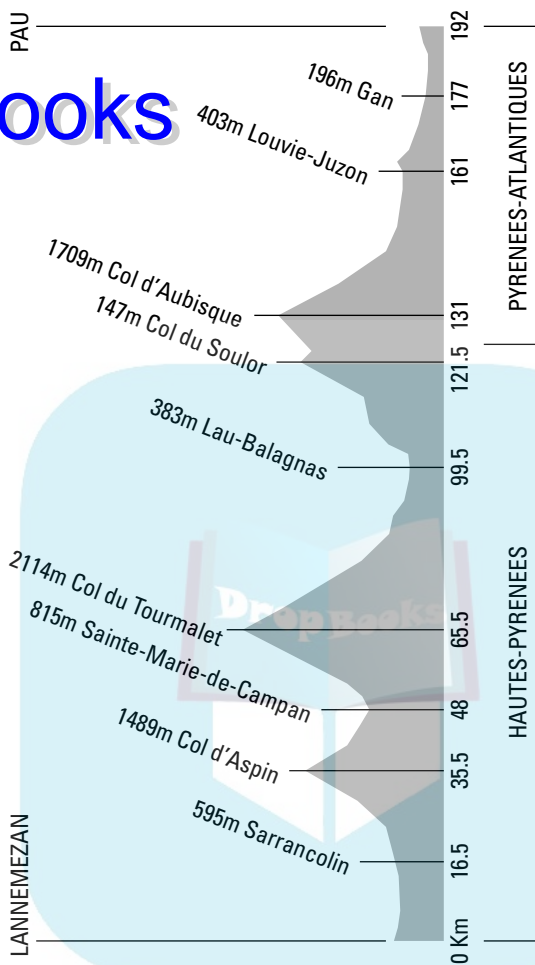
PAU

ooks

196m Gan
403m Louvie-Juzon
1709m Col d'Aubisque
147m Col du Soulor
383m Lau-Balagnas
2114m Col du Tourmalet
815m Sainte-Marie-de-Campan
1489m Col d'Aspin
595m Sarrancolin

LANNEMEZAN

192
177
161
131
121.5
99.5
65.5
48
35.5
16.5
0 Km

PYRENEES-ATLANTIQUES

HAUTES-PYRENEES

DropBooks